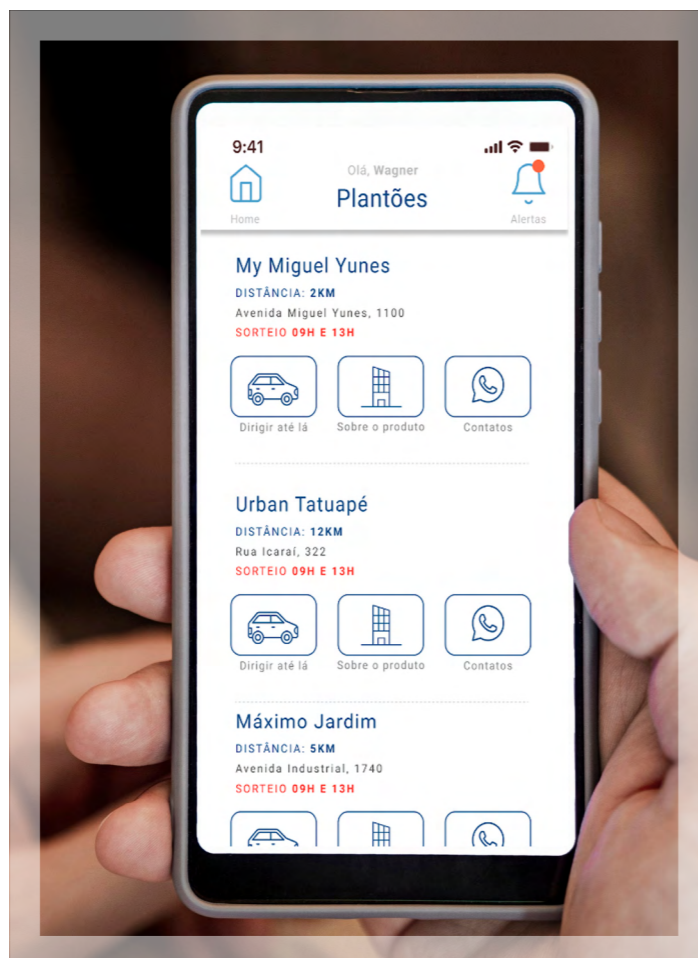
9:41

Olá, Wagner
Plantões

Home

Alertas

My Miguel Yunes
DISTÂNCIA: 2KM
Avenida Miguel Yunes, 1100
SORTEIO 09H E 13H

Dirigir até lá
Sobre o produto
Contatos

Urban Tatuapé
DISTÂNCIA: 12KM
Rua Icaraí, 322
SORTEIO 09H E 13H

Dirigir até lá
Sobre o produto
Contatos

Máximo Jardim
DISTÂNCIA: 5KM
Avenida Industrial, 1740
SORTEIO 09H E 13H